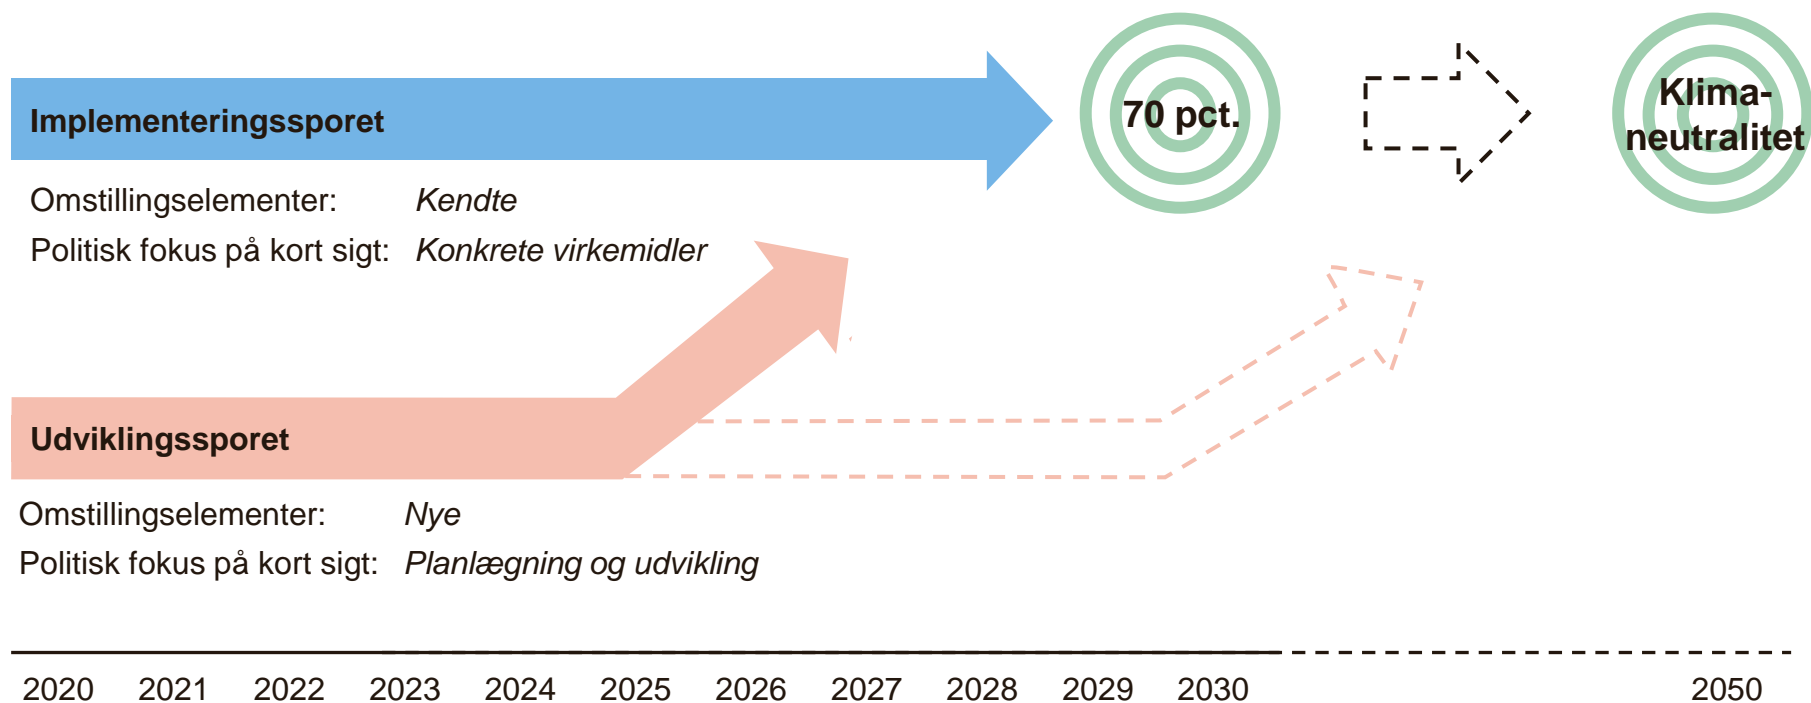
Implementeringssporet

70 pct.

Klimaneutralitet

Omstillingselementer: Kendte

Politisk fokus på kort sigt: Konkrete virkemidler

Udviklingssporet

Omstillingselementer: Nye

Politisk fokus på kort sigt: Planlægning og udvikling

2020 2021 2022 2023 2024 2025 2026 2027 2028 2029 2030 2050